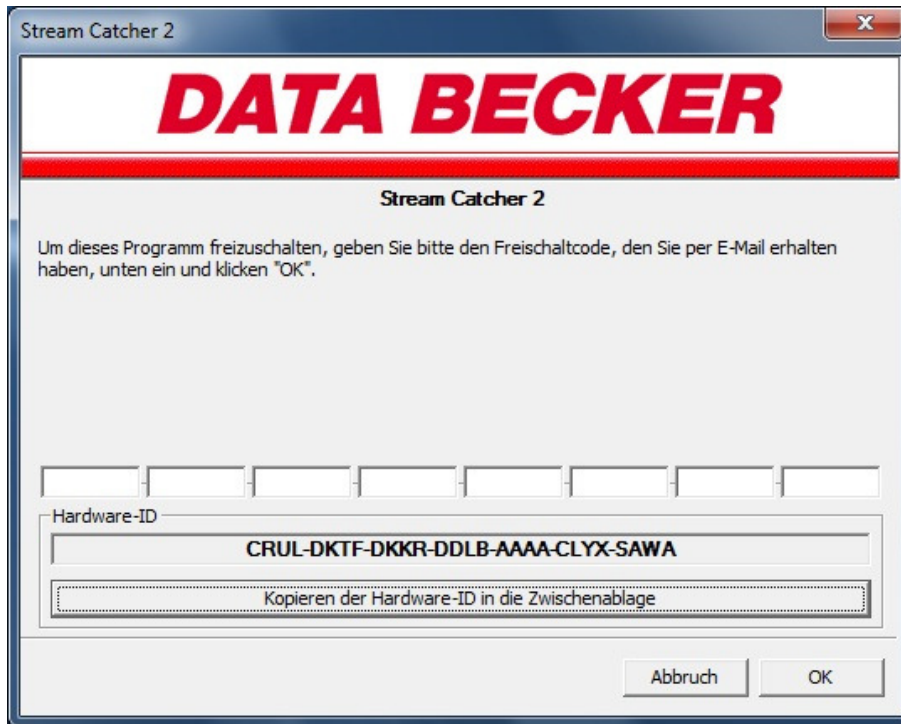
Stream Catcher 2

DATA BECKER

Stream Catcher 2

Um dieses Programm freizuschalten, geben Sie bitte den Freischaltcode, den Sie per E-Mail erhalten haben, unten ein und klicken "OK".

Hardware-ID

CRUL-DKTF-DKKR-DDLB-AAAA-CLYX-SAWA

Kopieren der Hardware-ID in die Zwischenablage

Abbruch

OK